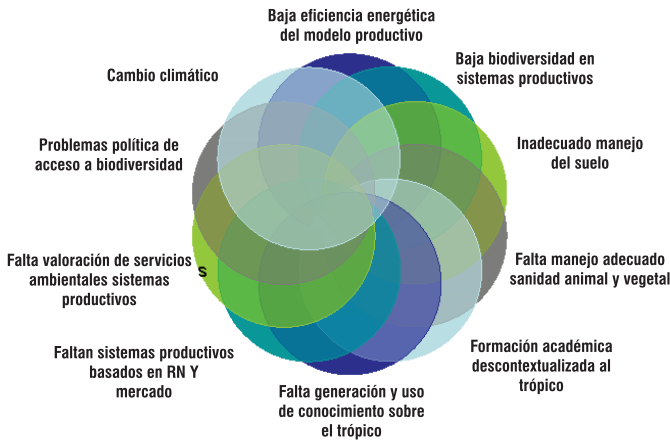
Baja eficiencia energética del modelo productivo

Baja biodiversidad en sistemas productivos

Inadecuado manejo del suelo

Falta manejo adecuado sanidad animal y vegetal

Formación académica descontextualizada al trópico

Falta generación y uso de conocimiento sobre el trópico

Faltan sistemas productivos basados en RN Y mercado

Falta valoración de servicios ambientales sistemas productivos

s

Problemas política de acceso a biodiversidad

Cambio climático